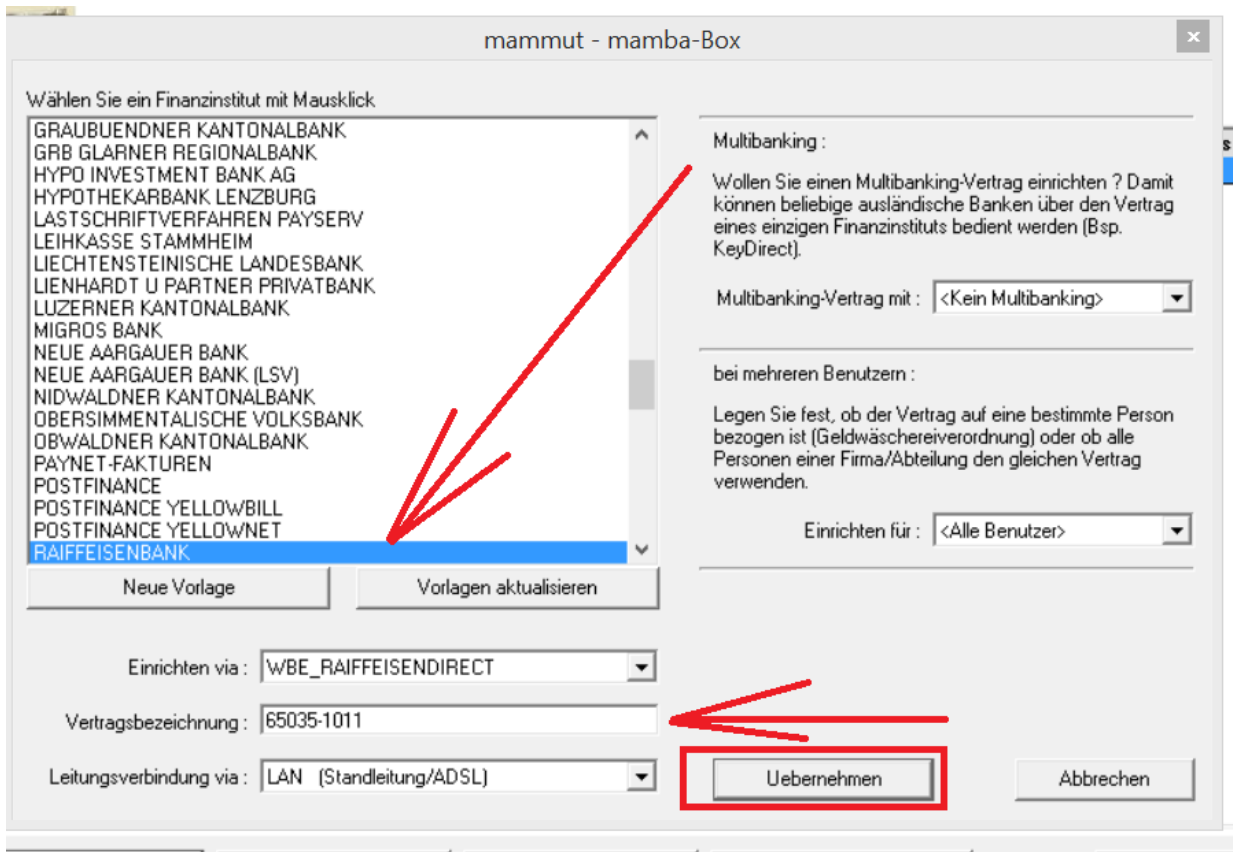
mammut - mamba-Box

Wählen Sie ein Finanzinstitut mit Mausklick

GRAUBUENDNER KANTONALBANK
GRB GLARNER REGIONALBANK
HYPO INVESTMENT BANK AG
HYPOTHEKARBANK LENZBURG
LASTSCHRIFTVERFAHREN PAYSERV
LEIHKASSE STAMMHEIM
LIECHTENSTEINISCHE LANDESBANK
LIENHARDT U PARTNER PRIVATBANK
LUZERNER KANTONALBANK
MIGROS BANK
NEUE AARGAUER BANK
NEUE AARGAUER BANK (LSV)
NIDWALDNER KANTONALBANK
OBERSIMMENTALISCHE VOLKSBANK
OBWALDNER KANTONALBANK
PAYNET-FAKTUREN
POSTFINANCE
POSTFINANCE YELLOWBILL
POSTFINANCE YELLOWNET
RAIFFEISENBANK

Neue Vorlage

Vorlagen aktualisieren

Multibanking :

Wollen Sie einen Multibanking-Vertrag einrichten ? Damit können beliebige ausländische Banken über den Vertrag eines einzigen Finanzinstituts bedient werden (Bsp. KeyDirect).

Multibanking-Vertrag mit : <Kein Multibanking>

bei mehreren Benutzern :

Legen Sie fest, ob der Vertrag auf eine bestimmte Person bezogen ist (Geldwäschereiverordnung) oder ob alle Personen einer Firma/Abteilung den gleichen Vertrag verwenden.

Einrichten für : <Alle Benutzer>

Einrichten via : WBE_RAIFFEISENDIRECT

Vertragsbezeichnung : 65035-1011

Leitungsverbindung via : LAN (Standleitung/ADSL)

Uebernehmen

Abbrechen